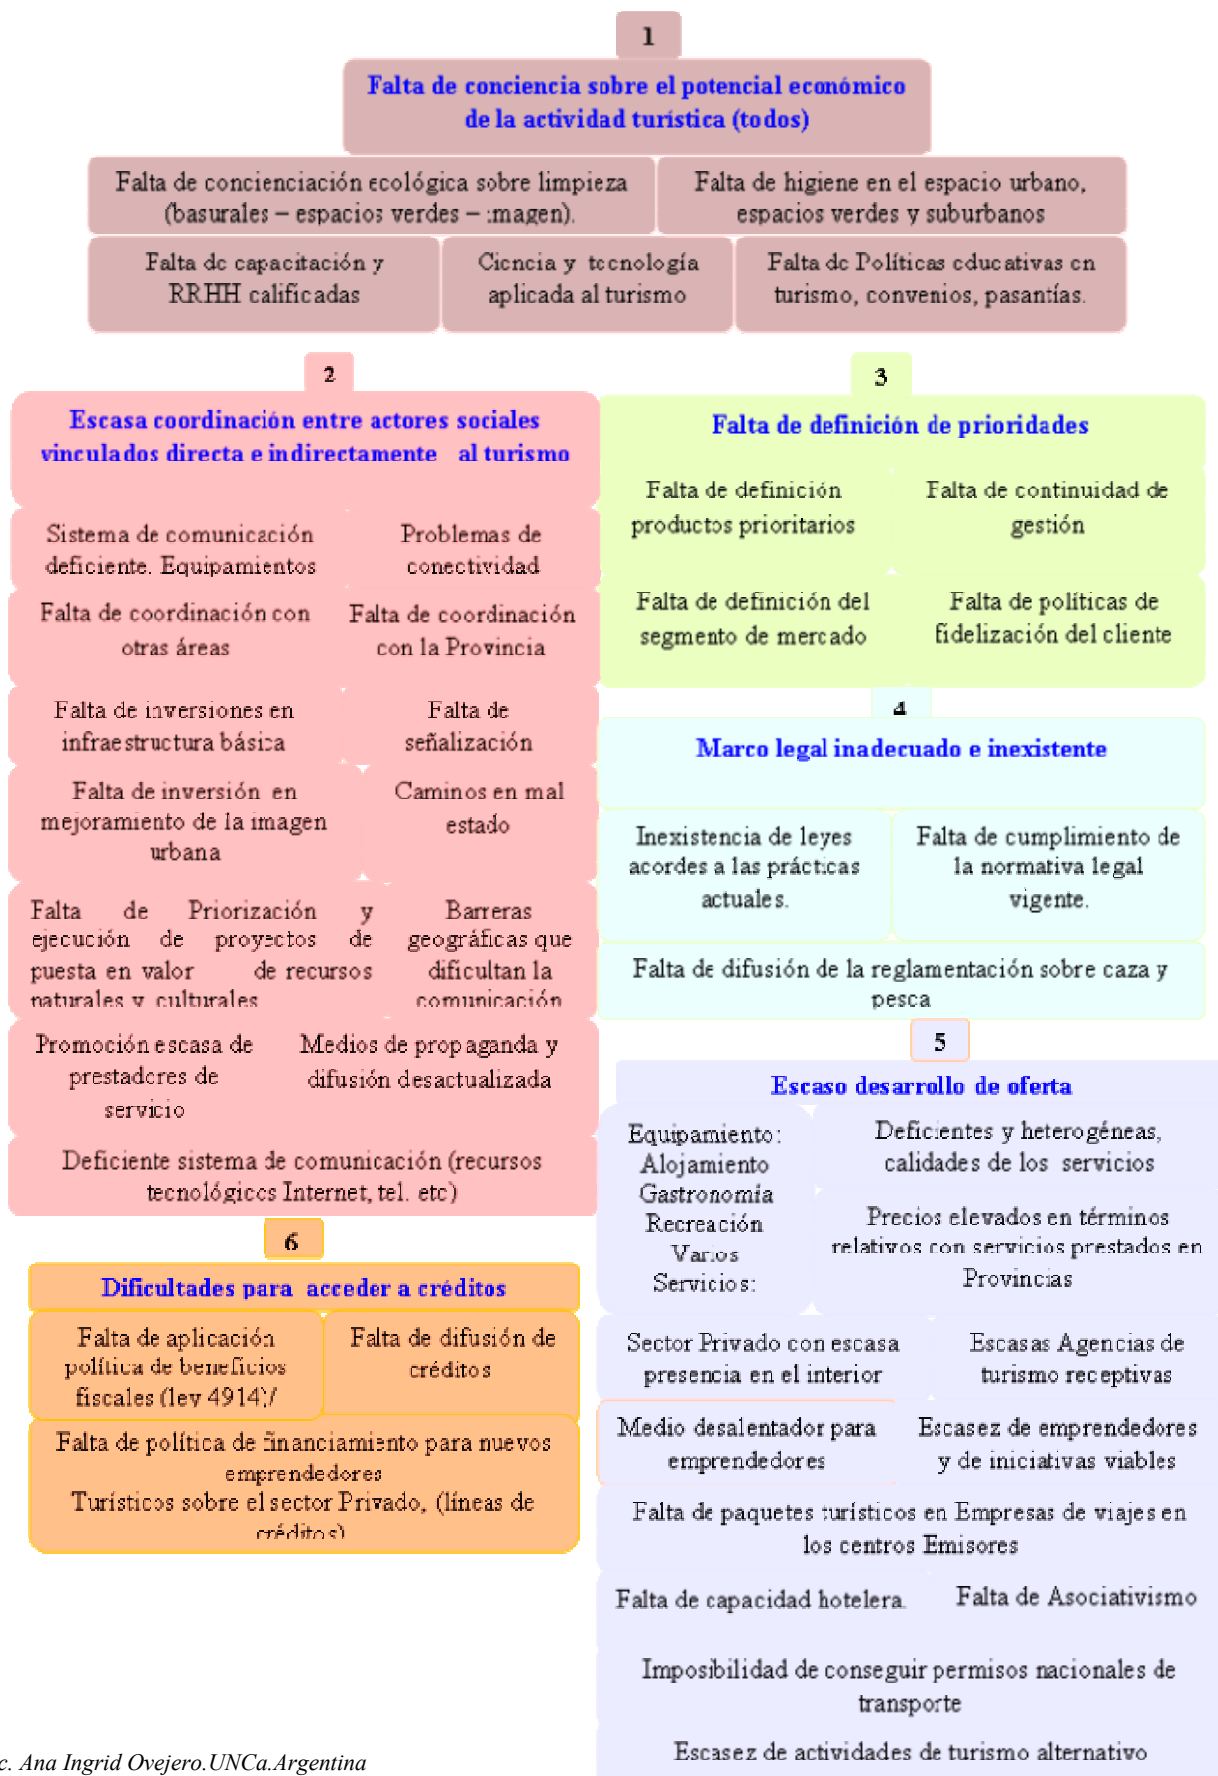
1

Falta de conciencia sobre el potencial económico de la actividad turística (todos)

Falta de concienciación ecológica sobre limpieza (basurales – espacios verdes – imagen).

Falta de higiene en el espacio urbano, espacios verdes y suburbanos

Falta de capacitación y RRHH calificadas

Ciencia y tecnología aplicada al turismo

Falta de Políticas educativas en turismo, convenios, pasantías.

2

Escasa coordinación entre actores sociales vinculados directa e indirectamente al turismo

Sistema de comunicación deficiente. Equipamientos

Problemas de conectividad

Falta de coordinación con otras áreas

Falta de coordinación con la Provincia

Falta de inversiones en infraestructura básica

Falta de señalización

Falta de inversión en mejoramiento de la imagen urbana

Caminos en mal estado

Falta de Priorización y ejecución de proyectos de puesta en valor de recursos naturales y culturales

Barreras geográficas que dificultan la comunicación

Promoción escasa de prestadores de servicio

Medios de propaganda y difusión desactualizada

Deficiente sistema de comunicación (recursos tecnológicos Internet, tel. etc)

3

Falta de definición de prioridades

Falta de definición productos prioritarios

Falta de continuidad de gestión

Falta de definición del segmento de mercado

Falta de políticas de fidelización del cliente

4

Marco legal inadecuado e inexistente

Inexistencia de leyes acordes a las prácticas actuales.

Falta de cumplimiento de la normativa legal vigente.

Falta de difusión de la reglamentación sobre caza y pesca

5

Escaso desarrollo de oferta

Equipamiento: Alojamiento Gastronomía Recreación Varios Servicios:

Deficientes y heterogéneas, calidades de los servicios

Precios elevados en términos relativos con servicios prestados en Provincias

Sector Privado con escasa presencia en el interior

Escasas Agencias de turismo receptivas

Medio desalentador para emprendedores

Escasez de emprendedores y de iniciativas viables

Falta de paquetes turísticos en Empresas de viajes en los centros Emisores

Falta de capacidad hotelera.

Falta de Asociativismo

Imposibilidad de conseguir permisos nacionales de transporte

Escasez de actividades de turismo alternativo

6

Dificultades para acceder a créditos

Falta de aplicación política de beneficios fiscales (ley 4914)

Falta de difusión de créditos

Falta de política de financiamiento para nuevos emprendedores Turísticos sobre el sector Privado, (líneas de créditos)

c. Ana Ingrid Ovejero.UNCa.Argentina